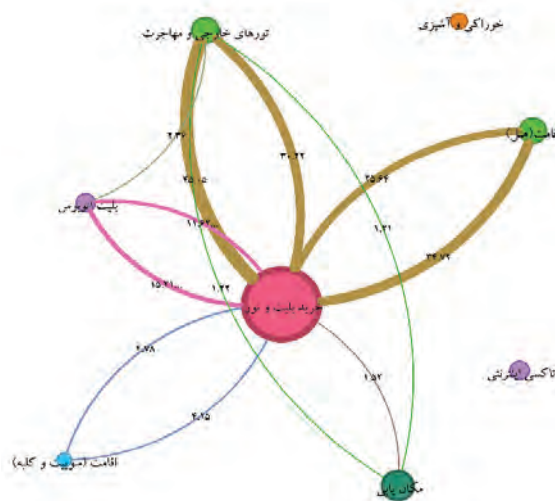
تورهای خارجی و مهاجرت

خوراکی و آشپزی

اقامت (هتل)

بلیت اتوبوس

خرید بلیت و تور

تاکسی اینترنتی

اقامت (سوئیت و کلبه)

مکان یابی

۲.۳۷

۲۵.۰۱

۳۰.۴۲

۲۵.۶۶

۱.۲۱

۱۱.۳۲

۱.۲۲

۱۵.۴۱

۳۴.۷۹

۴.۷۸

۱.۵۲

۴.۲۵